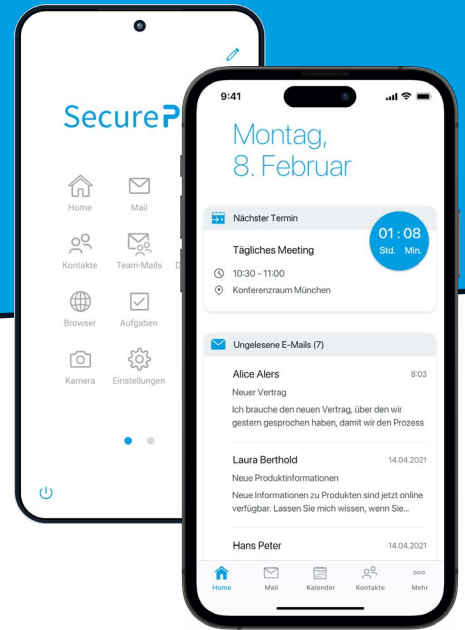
SecureP

Home
Mail
Kontakte
Team-Mails
D
Browser
Aufgaben
Kamera
Einstellungen

9:41

Montag, 8. Februar

Nächster Termin
01 : 08
Std. Min.
Tägliches Meeting
10:30 - 11:00
Konferenzraum München

Ungelesene E-Mails (7)

Alice Alers
8:03
Neuer Vertrag
Ich brauche den neuen Vertrag, über den wir gestern gesprochen haben, damit wir den Prozess

Laura Berthold
14.04.2021
Neue Produktinformationen
Neue Informationen zu Produkten sind jetzt online verfügbar. Lassen Sie mich wissen, wenn Sie...

Hans Peter
14.04.2021

Home
Mail
Kalender
Kontakte
Mehr